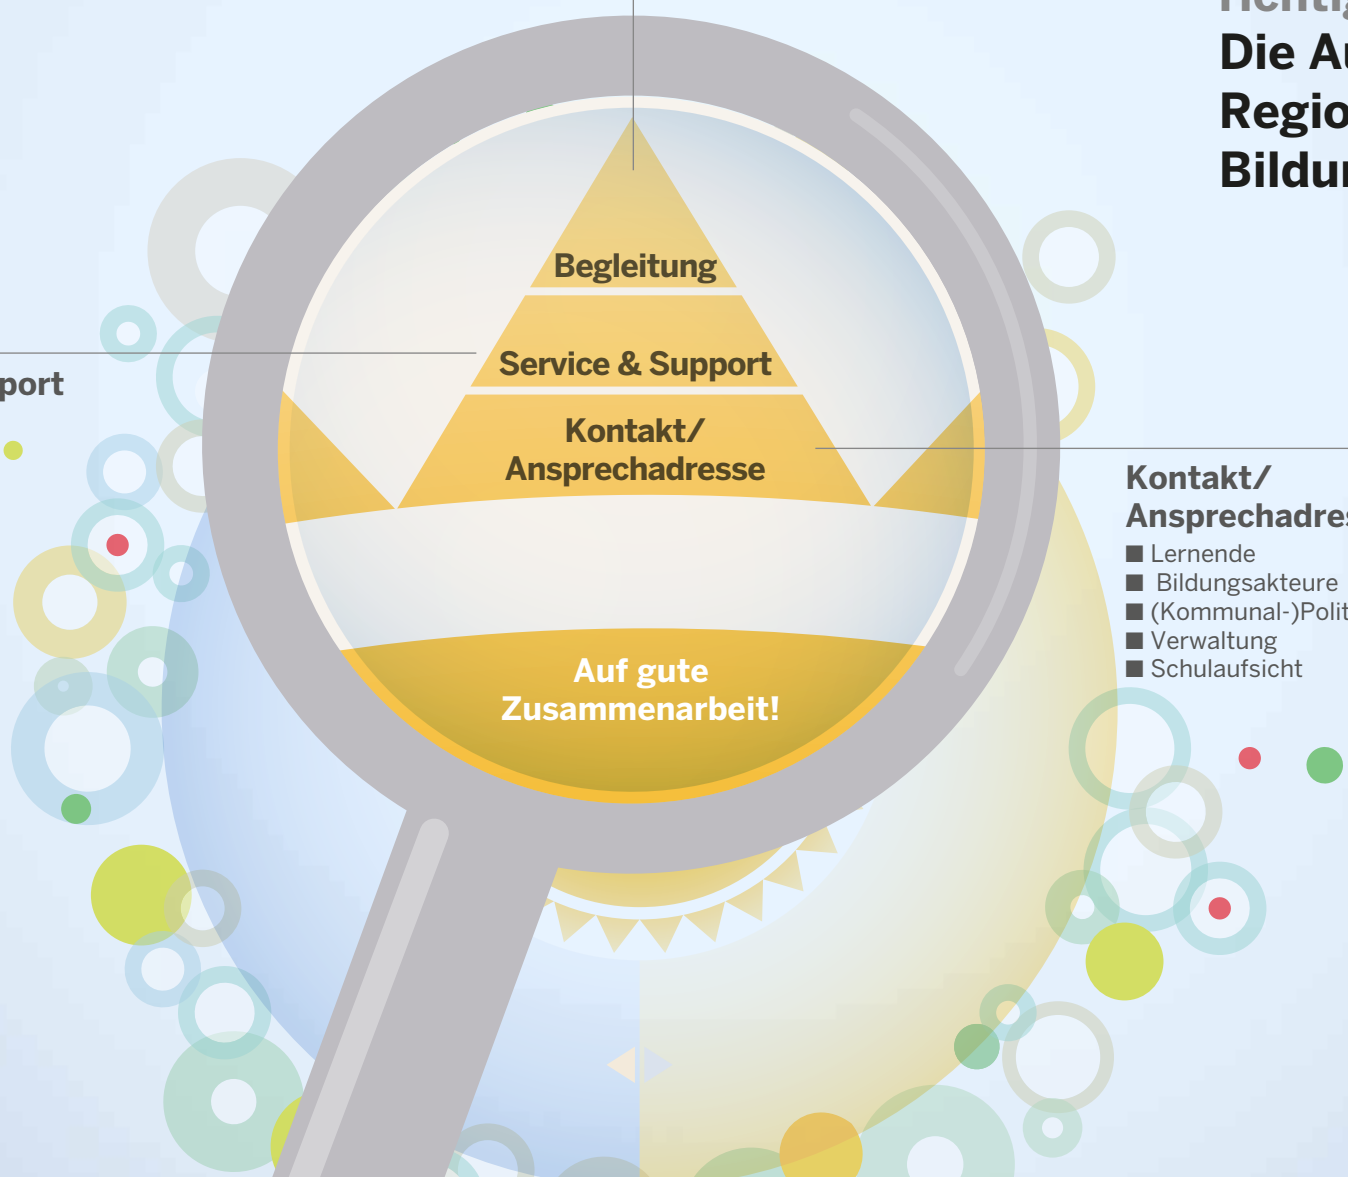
Die A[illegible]
Regio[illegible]
Bildu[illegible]

Begleitung

Service & Support

Kontakt/
Ansprechadresse

Auf gute
Zusammenarbeit!

port

Kontakt/
Ansprechadre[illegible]
■ Lernende
■ Bildungsakteure
■ (Kommunal-)Polit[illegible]
■ Verwaltung
■ Schulaufsicht